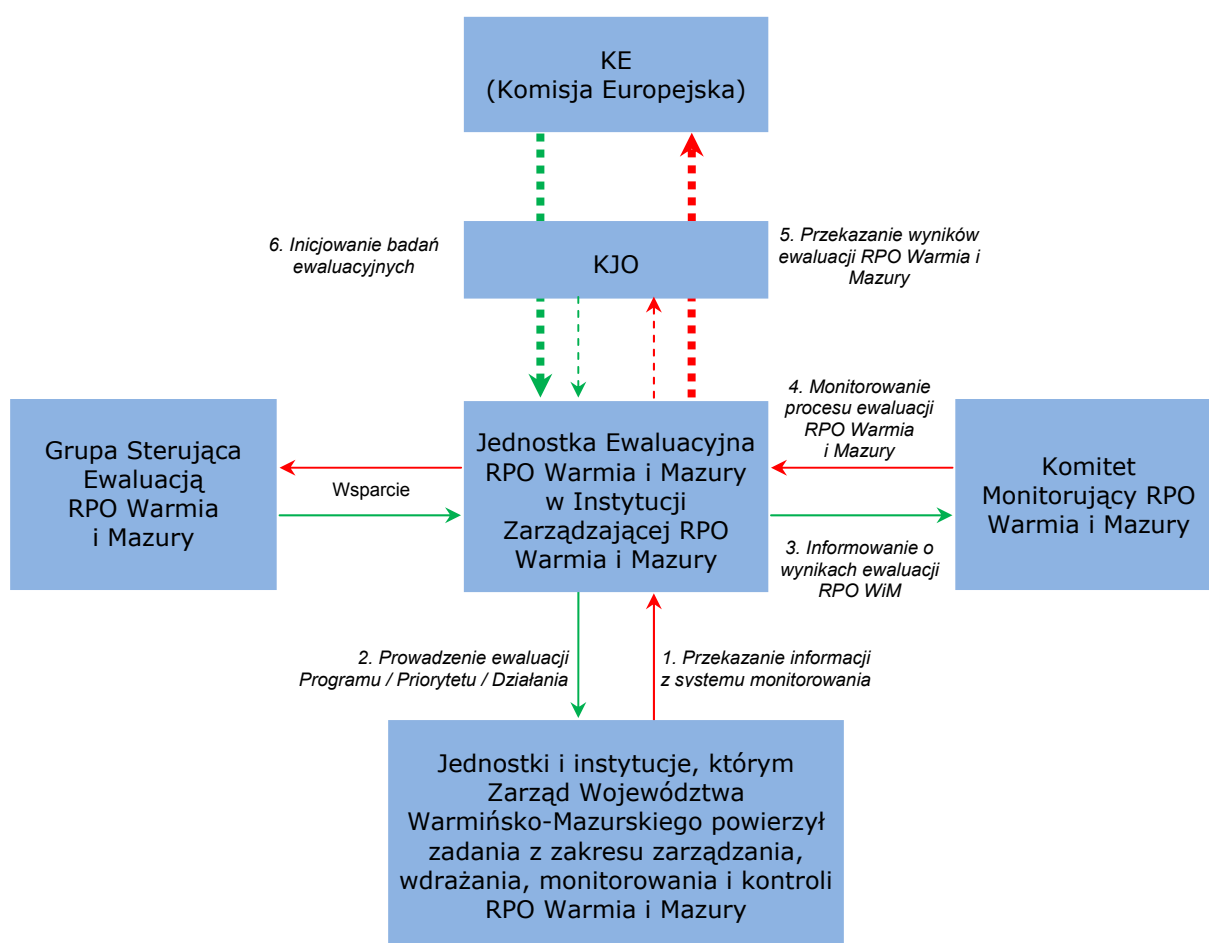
KE
(Komisja Europejska)

6. Inicjowanie badań ewaluacyjnych

KJO

5. Przekazanie wyników ewaluacji RPO Warmia i Mazury

Grupa Sterująca Ewaluacją RPO Warmia i Mazury

Wsparcie

Jednostka Ewaluacyjna RPO Warmia i Mazury w Instytucji Zarządzającej RPO Warmia i Mazury

4. Monitorowanie procesu ewaluacji RPO Warmia i Mazury

Komitet Monitorujący RPO Warmia i Mazury

3. Informowanie o wynikach ewaluacji RPO WiM

2. Prowadzenie ewaluacji Programu / Priorytetu / Działania

1. Przekazanie informacji z systemu monitorowania

Jednostki i instytucje, którym Zarząd Województwa Warmińsko-Mazurskiego powierzył zadania z zakresu zarządzania, wdrażania, monitorowania i kontroli RPO Warmia i Mazury